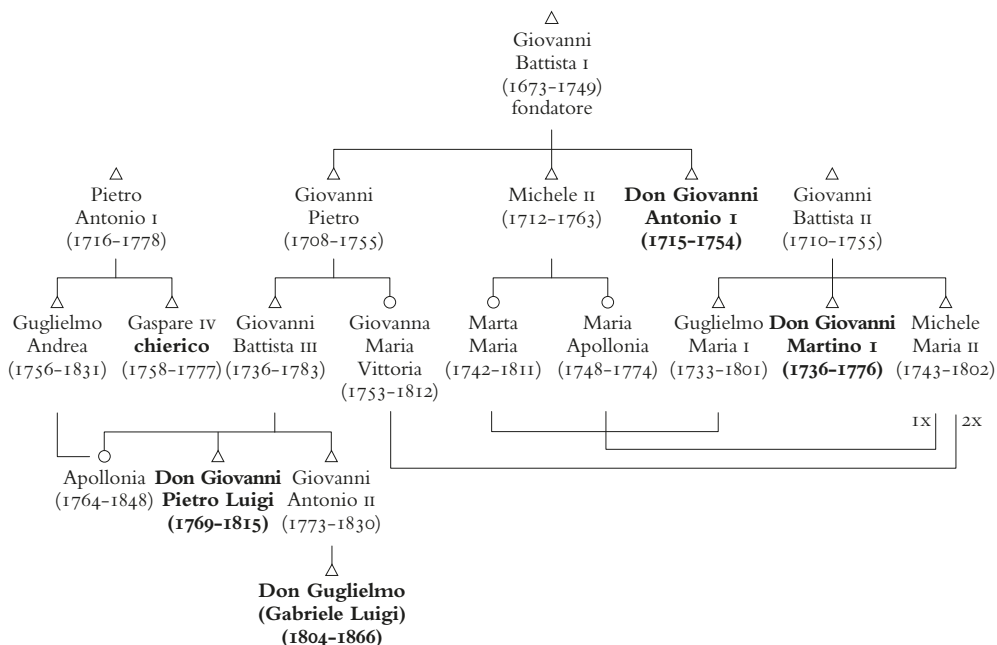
Giovanni Battista I (1673-1749) fondatore

Pietro Antonio I (1716-1778)

Giovanni Pietro (1708-1755)

Michele II (1712-1763)

**Don Giovanni Antonio I (1715-1754)**

Giovanni Battista II (1710-1755)

Guglielmo Andrea (1756-1831)

Gaspare IV **chierico** (1758-1777)

Giovanni Battista III (1736-1783)

Giovanna Maria Vittoria (1753-1812)

Marta Maria (1742-1811)

Maria Apollonia (1748-1774)

Guglielmo Maria I (1733-1801)

**Don Giovanni Martino I (1736-1776)**

Michele Maria II (1743-1802)

1x

2x

Apollonia (1764-1848)

**Don Giovanni Pietro Luigi (1769-1815)**

Giovanni Antonio II (1773-1830)

**Don Guglielmo (Gabriele Luigi) (1804-1866)**